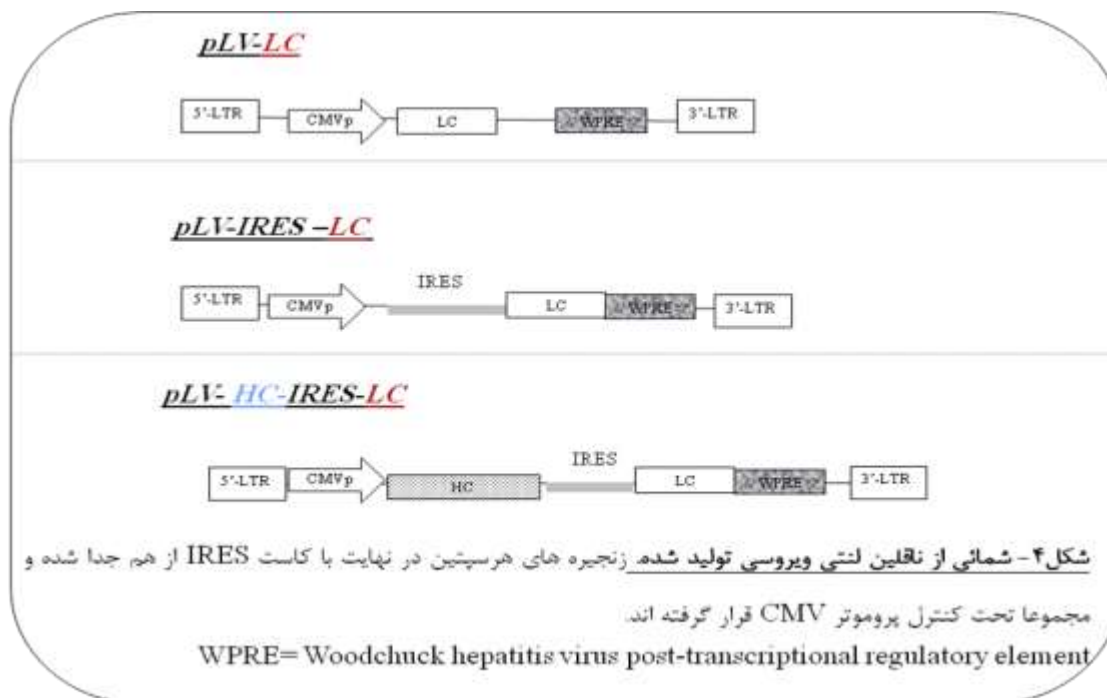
pLV-LC

5'-LTR CMVp LC WPRE 3'-LTR

pLV-IRES –LC

IRES

5'-LTR CMVp LC WPRE 3'-LTR

pLV- HC-IRES-LC

IRES

5'-LTR CMVp HC LC WPRE 3'-LTR

شکل۴- شمائی از ناقلین لنتی ویروسی تولید شده. زنجیره های هرسپتین در نهایت با کاست IRES از هم جدا شده و مجموعا تحت کنترل پروموتر CMV قرار گرفته اند.

WPRE= Woodchuck hepatitis virus post-transcriptional regulatory element